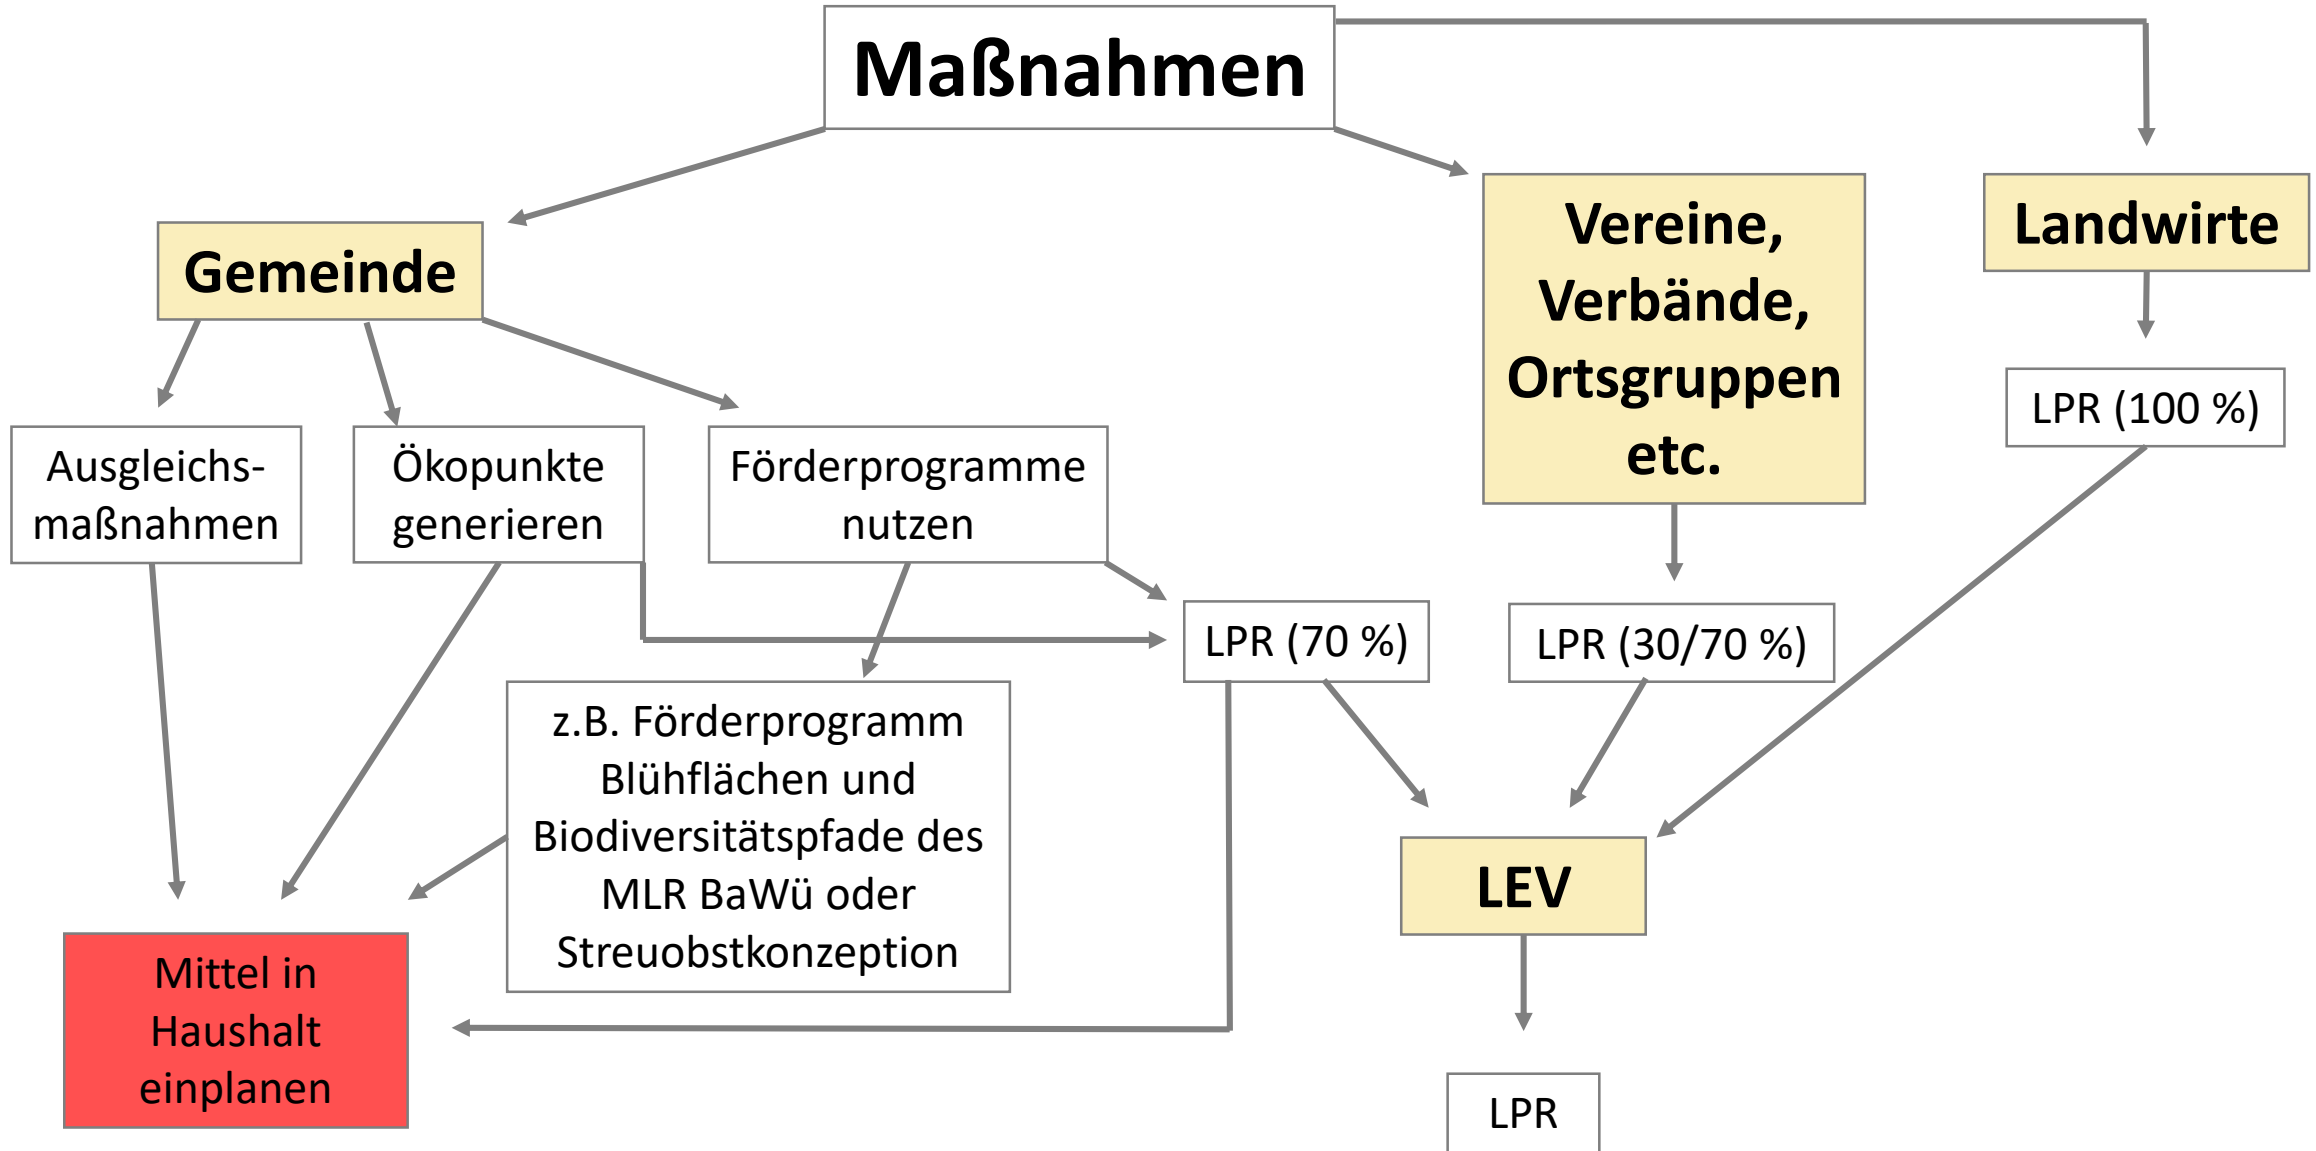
Maßnahmen

Gemeinde

Vereine, Verbände, Ortsgruppen etc.

Landwirte

Ausgleichsmaßnahmen

Ökopunkte generieren

Förderprogramme nutzen

LPR (100 %)

LPR (70 %)

LPR (30/70 %)

z.B. Förderprogramm Blühflächen und Biodiversitätspfade des MLR BaWü oder Streuobstkonzeption

LEV

Mittel in Haushalt einplanen

LPR